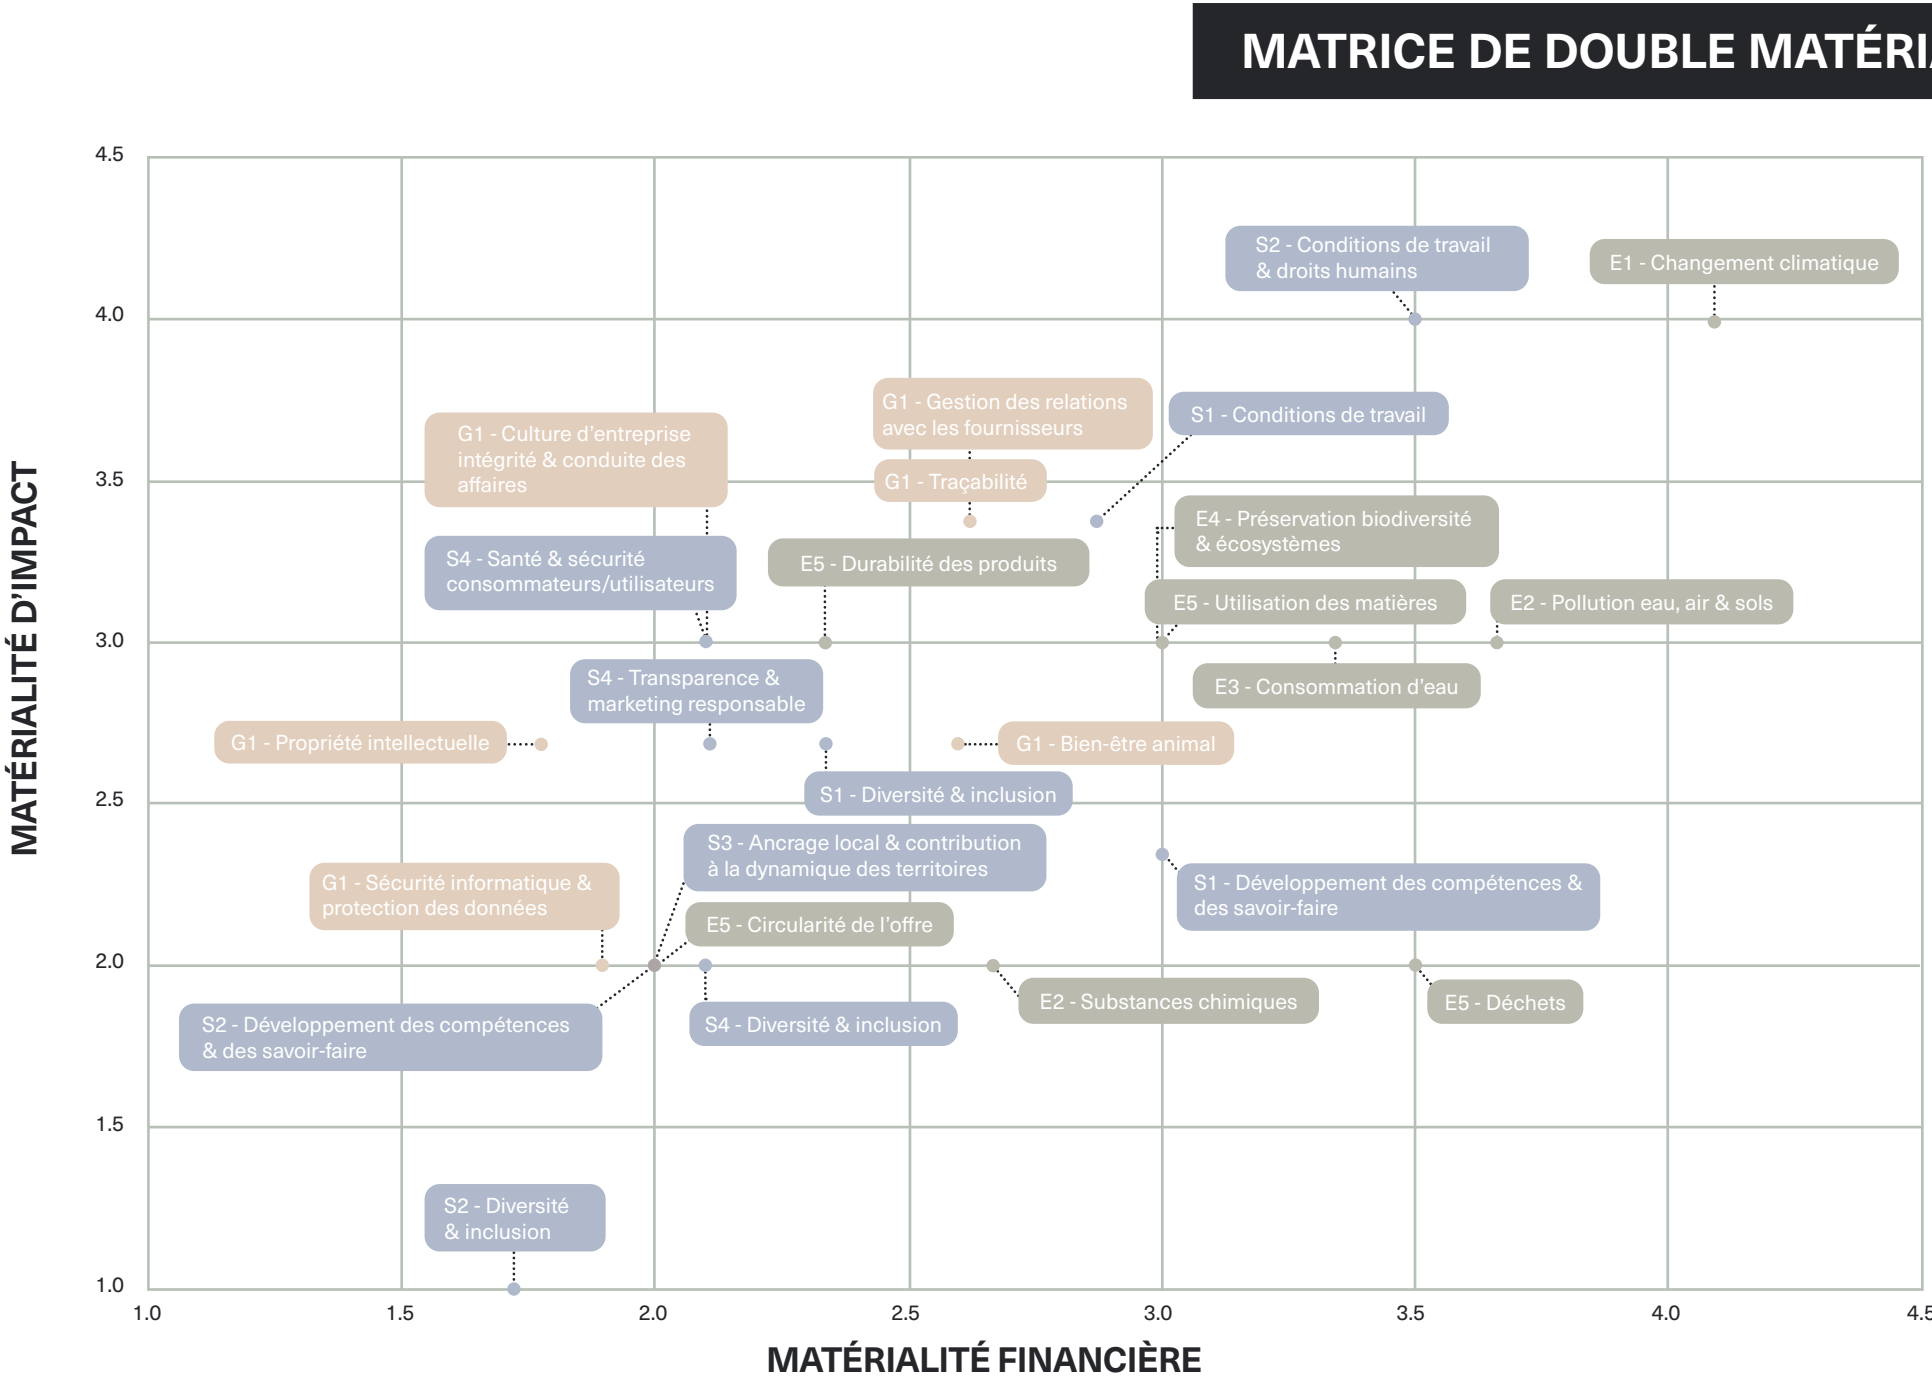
MATRICE DE DOUBLE MATÉRI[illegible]

4.5
4.0
3.5
3.0
2.5
2.0
1.5
1.0

MATÉRIALITÉ D'IMPACT

S2 - Conditions de travail & droits humains

E1 - Changement climatique

G1 - Gestion des relations avec les fournisseurs

S1 - Conditions de travail

G1 - Culture d'entreprise intégrité & conduite des affaires

G1 - Traçabilité

E4 - Préservation biodiversité & écosystèmes

S4 - Santé & sécurité consommateurs/utilisateurs

E5 - Durabilité des produits

E5 - Utilisation des matières

E2 - Pollution eau, air & sols

S4 - Transparence & marketing responsable

E3 - Consommation d'eau

G1 - Propriété intellectuelle

G1 - Bien-être animal

S1 - Diversité & inclusion

S3 - Ancrage local & contribution à la dynamique des territoires

G1 - Sécurité informatique & protection des données

S1 - Développement des compétences & des savoir-faire

E5 - Circularité de l'offre

E2 - Substances chimiques

E5 - Déchets

S2 - Développement des compétences & des savoir-faire

S4 - Diversité & inclusion

S2 - Diversité & inclusion

1.0
1.5
2.0
2.5
3.0
3.5
4.0
4.5

MATÉRIALITÉ FINANCIÈRE